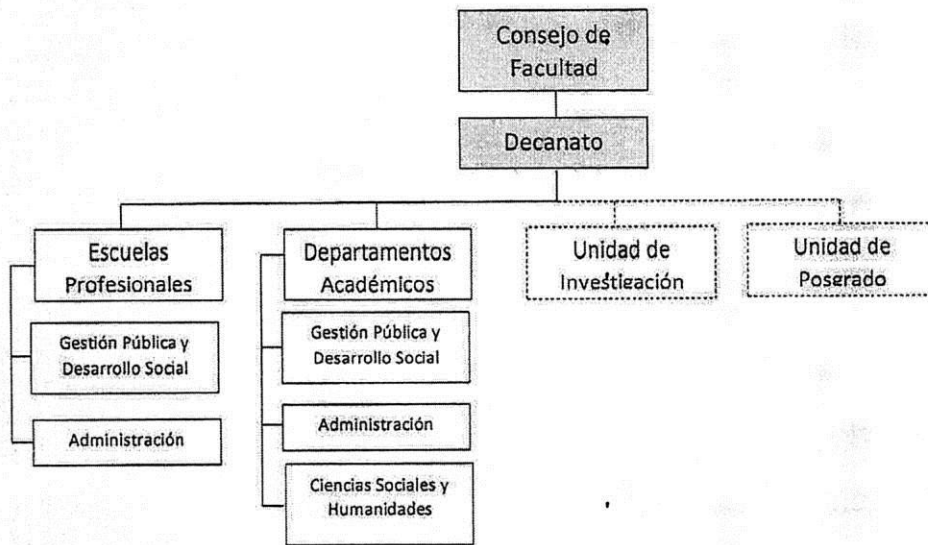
Consejo de Facultad

Decanato

Escuelas Profesionales

Gestión Pública y Desarrollo Social

Administración

Departamentos Académicos

Gestión Pública y Desarrollo Social

Administración

Ciencias Sociales y Humanidades

Unidad de Investigación

Unidad de Poserado